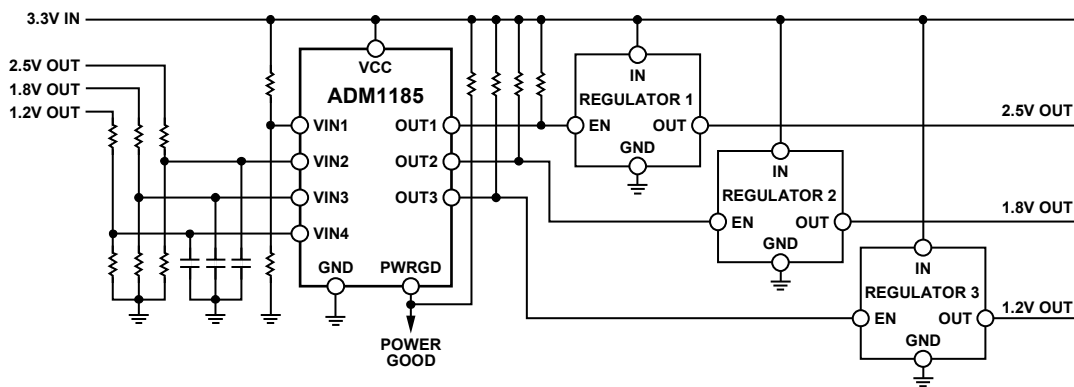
3.3V IN

2.5V OUT
1.8V OUT
1.2V OUT

VCC
ADM1185
VIN1
VIN2
VIN3
VIN4
OUT1
OUT2
OUT3
GND
PWRGD

POWER GOOD

IN
REGULATOR 1
EN
OUT
GND

2.5V OUT

IN
REGULATOR 2
EN
OUT
GND

1.8V OUT

IN
REGULATOR 3
EN
OUT
GND

1.2V OUT